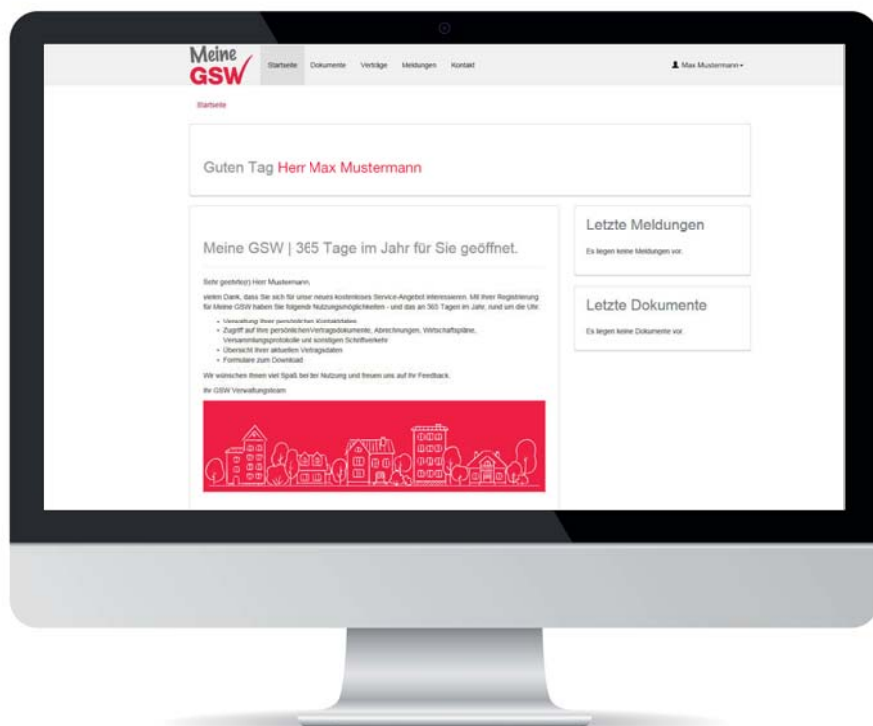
Meine GSW

Startseite Dokumente Verträge Meldungen Kontakt

Max Mustermann

Startseite

Guten Tag Herr Max Mustermann

Meine GSW | 365 Tage im Jahr für Sie geöffnet.

Sehr geehrte(r) Herr Mustermann,

vielen Dank, dass Sie sich für unser neues kostenloses Service-Angebot interessieren. Mit Ihrer Registrierung für Meine GSW haben Sie folgende Nutzungsmöglichkeiten - und das an 365 Tagen im Jahr, rund um die Uhr:

- Verwaltung Ihrer persönlichen Kontaktdaten
- Zugriff auf Ihre persönlichen Vertragsdokumente, Abrechnungen, Wirtschaftspläne, Versammlungsprotokolle und sonstigen Schriftverkehr
- Übersicht Ihrer aktuellen Vertragsdaten
- Formulare zum Download

Wir wünschen Ihnen viel Spaß bei der Nutzung und freuen uns auf Ihr Feedback.

Ihr GSW Verwaltungsteam

Letzte Meldungen

Es liegen keine Meldungen vor.

Letzte Dokumente

Es liegen keine Dokumente vor.